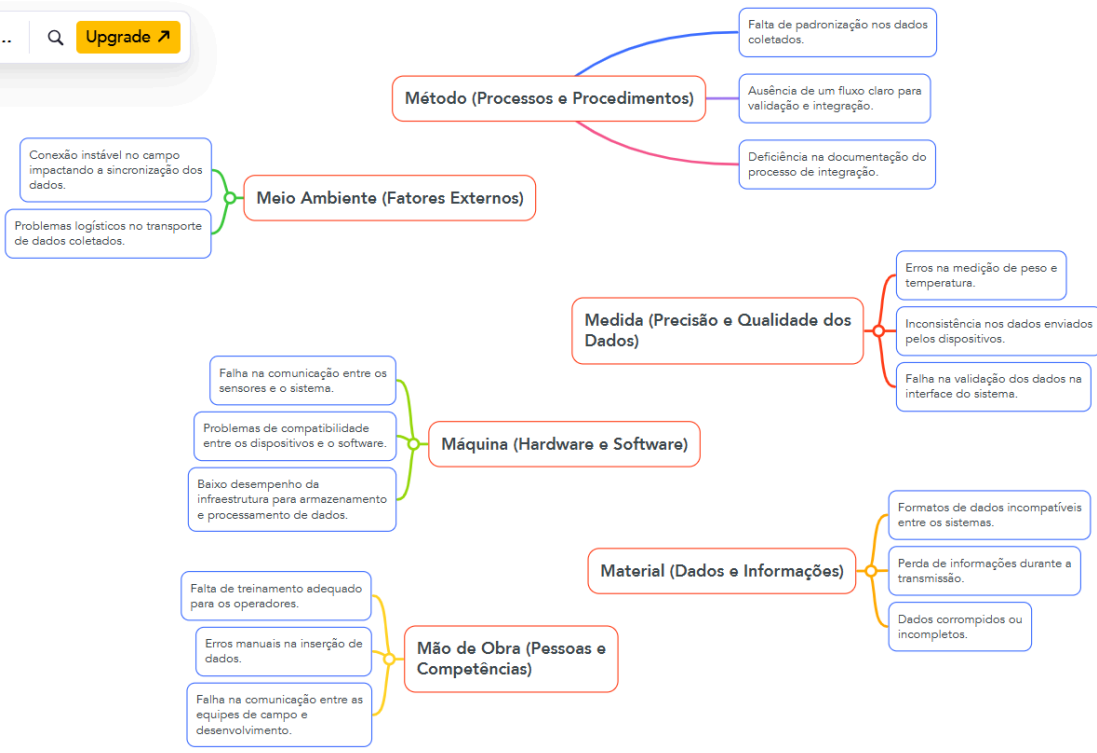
...

Upgrade ↗

Método (Processos e Procedimentos)

Falta de padronização nos dados coletados.

Ausência de um fluxo claro para validação e integração.

Deficiência na documentação do processo de integração.

Meio Ambiente (Fatores Externos)

Conexão instável no campo impactando a sincronização dos dados.

Problemas logísticos no transporte de dados coletados.

Medida (Precisão e Qualidade dos Dados)

Erros na medição de peso e temperatura.

Inconsistência nos dados enviados pelos dispositivos.

Falha na validação dos dados na interface do sistema.

Máquina (Hardware e Software)

Falha na comunicação entre os sensores e o sistema.

Problemas de compatibilidade entre os dispositivos e o software.

Baixo desempenho da infraestrutura para armazenamento e processamento de dados.

Material (Dados e Informações)

Formatos de dados incompatíveis entre os sistemas.

Perda de informações durante a transmissão.

Dados corrompidos ou incompletos.

Mão de Obra (Pessoas e Competências)

Falta de treinamento adequado para os operadores.

Erros manuais na inserção de dados.

Falha na comunicação entre as equipes de campo e desenvolvimento.